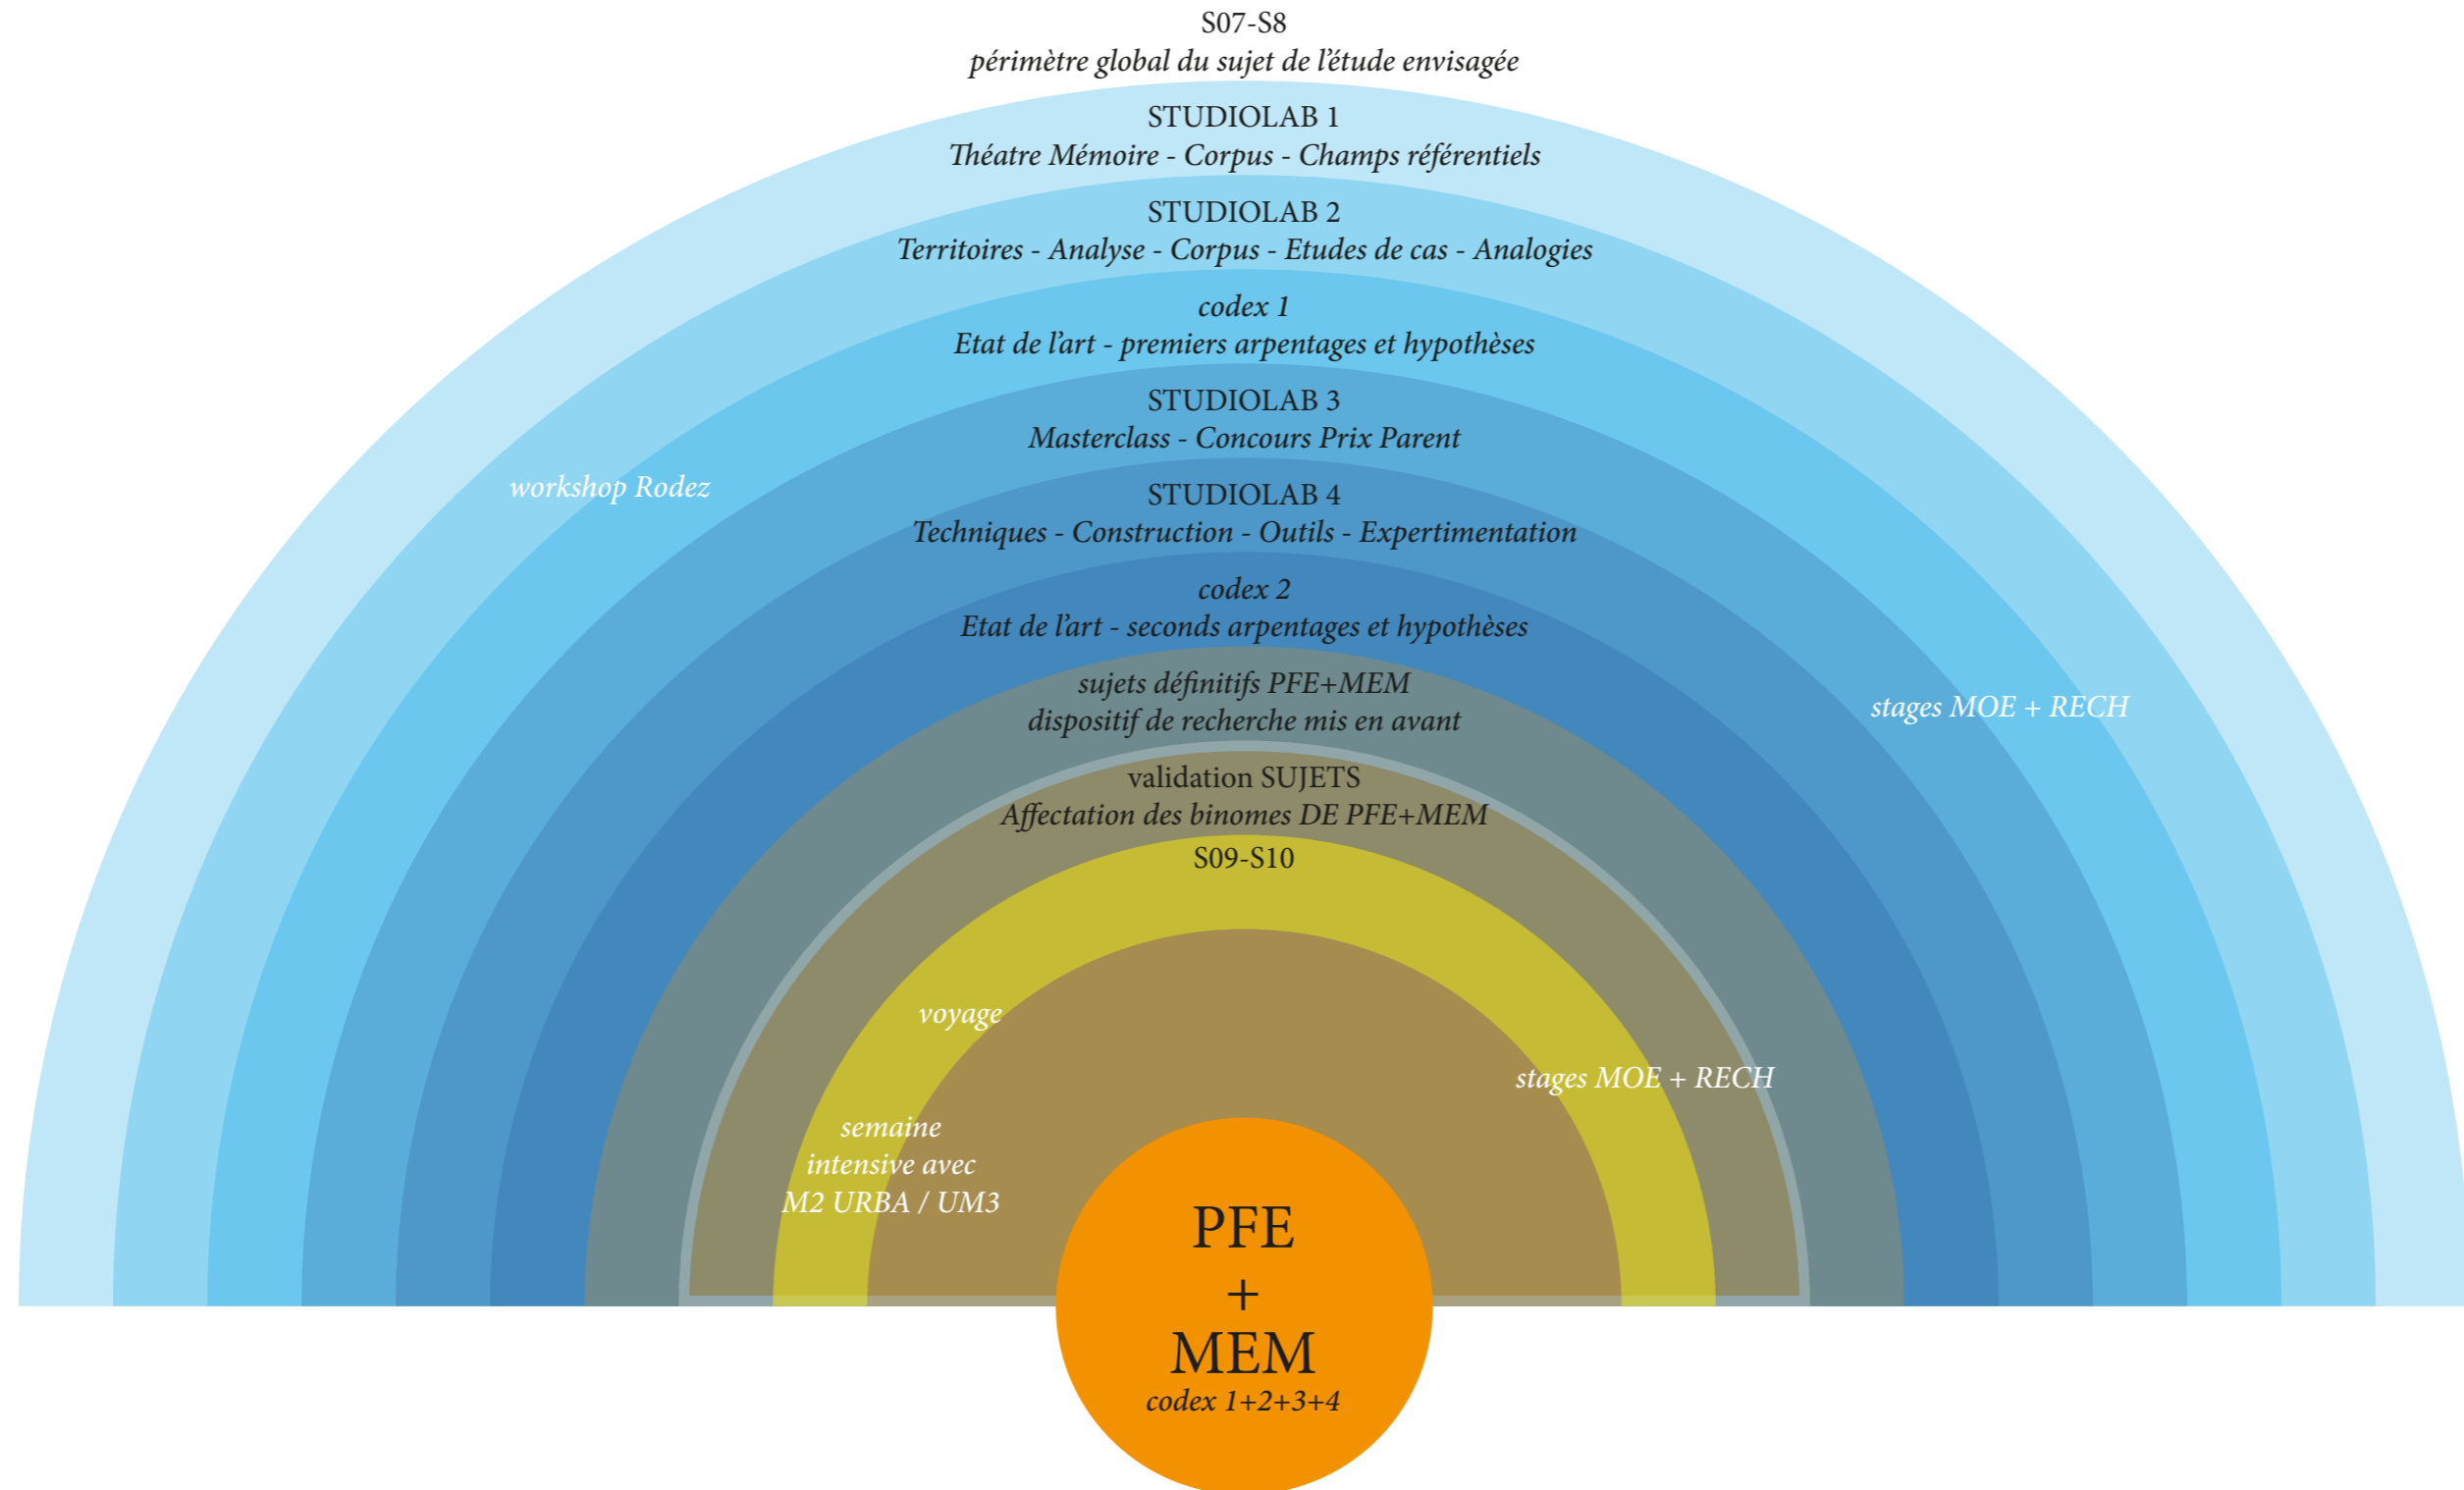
S07-S8
périmètre global du sujet de l'étude envisagée

STUDIOLAB 1
Théatre Mémoire - Corpus - Champs référentiels

STUDIOLAB 2
Territoires - Analyse - Corpus - Etudes de cas - Analogies

codex 1
Etat de l'art - premiers arpentages et hypothèses

STUDIOLAB 3
Masterclass - Concours Prix Parent

workshop Rodez

STUDIOLAB 4
Techniques - Construction - Outils - Expertimentation

codex 2
Etat de l'art - seconds arpentages et hypothèses

sujets définitifs PFE+MEM
dispositif de recherche mis en avant

stages MOE + RECH

validation SUJETS
Affectation des binomes DE PFE+MEM

S09-S10

voyage

stages MOE + RECH

semaine
intensive avec
M2 URBA / UM3

PFE
+
MEM
codex 1+2+3+4